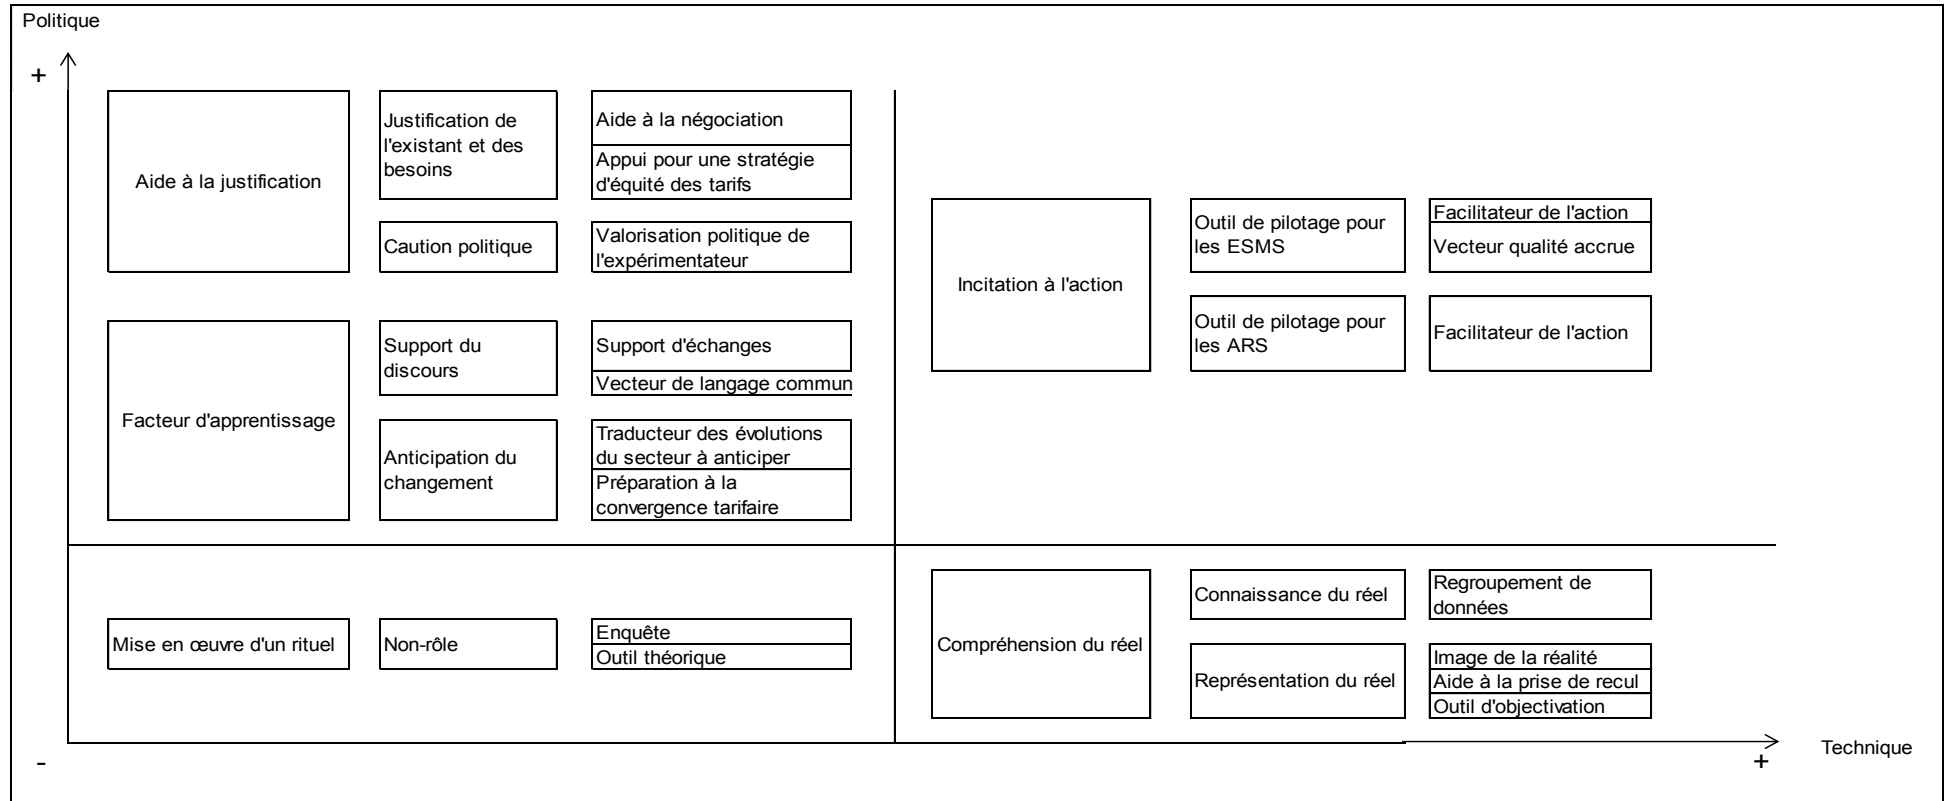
Politique

+

Aide à la justification

Justification de l'existant et des besoins

Aide à la négociation

Appui pour une stratégie d'équité des tarifs

Caution politique

Valorisation politique de l'expérimentateur

Facteur d'apprentissage

Support du discours

Support d'échanges

Vecteur de langage commun

Anticipation du changement

Traducteur des évolutions du secteur à anticiper

Préparation à la convergence tarifaire

Incitation à l'action

Outil de pilotage pour les ESMS

Facilitateur de l'action

Vecteur qualité accrue

Outil de pilotage pour les ARS

Facilitateur de l'action

Mise en œuvre d'un rituel

Non-rôle

Enquête

Outil théorique

Compréhension du réel

Connaissance du réel

Regroupement de données

Représentation du réel

Image de la réalité

Aide à la prise de recul

Outil d'objectivation

-

+

Technique